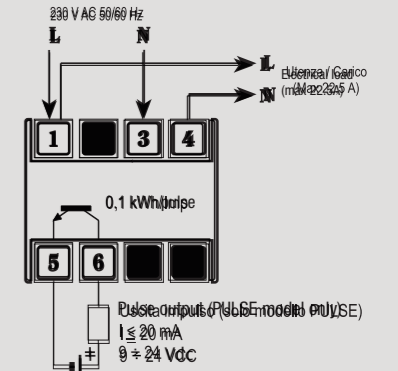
230 V AC 50/60 Hz
L
N
L
N
Electrical load / Utenza / Carico
(max 22,5 A)
1
3
4
0,1 kWh/imp / 0,1 kWh/pulse
5
6
Pulse output (PULSE model only) / Uscita impulso (solo modello PULSE)
I ≤ 20 mA
9 ÷ 24 VDC
+
-